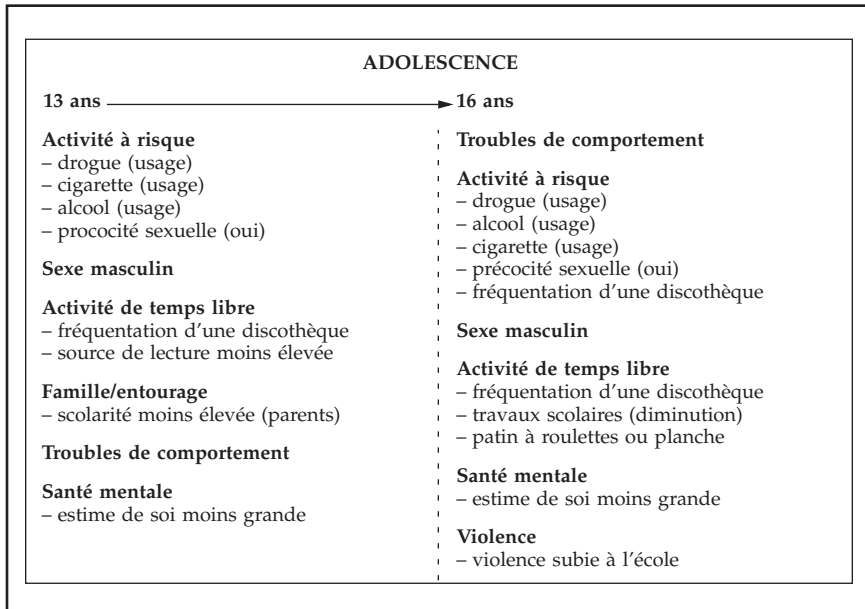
ADOLESCENCE

13 ans → 16 ans

Activité à risque
– drogue (usage)
– cigarette (usage)
– alcool (usage)
– prococité sexuelle (oui)

Sexe masculin

Activité de temps libre
– fréquentation d'une discothèque
– source de lecture moins élevée

Famille/entourage
– scolarité moins élevée (parents)

Troubles de comportement

Santé mentale
– estime de soi moins grande

Troubles de comportement

Activité à risque
– drogue (usage)
– alcool (usage)
– cigarette (usage)
– précocité sexuelle (oui)
– fréquentation d'une discothèque

Sexe masculin

Activité de temps libre
– fréquentation d'une discothèque
– travaux scolaires (diminution)
– patin à roulettes ou planche

Santé mentale
– estime de soi moins grande

Violence
– violence subie à l'école